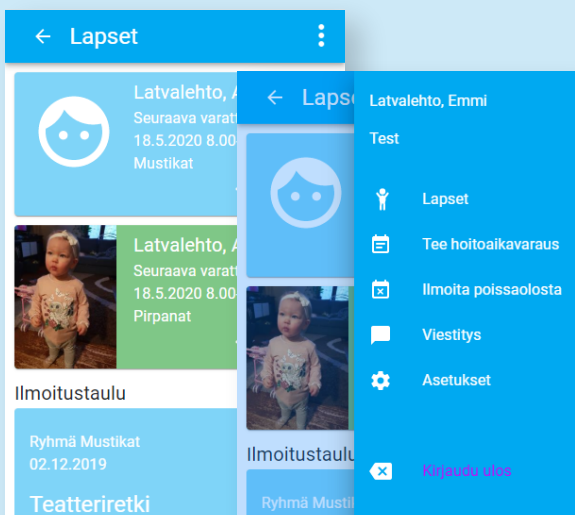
Lapset

Latvalehto, A
Seuraava varat
18.5.2020 8.00
Mustikat

Latvalehto, A
Seuraava varat
18.5.2020 8.00
Pirpanat

Ilmoitustaulu

Ryhmä Mustikat
02.12.2019

Teatteriretki

Lapset

Ilmoitustaulu

Ryhmä Mustik

Latvalehto, Emmi

Test

Lapset

Tee hoitoaikavaraus

Ilmoita poissaolosta

Viestitys

Asetukset

Kirjaudu ulos